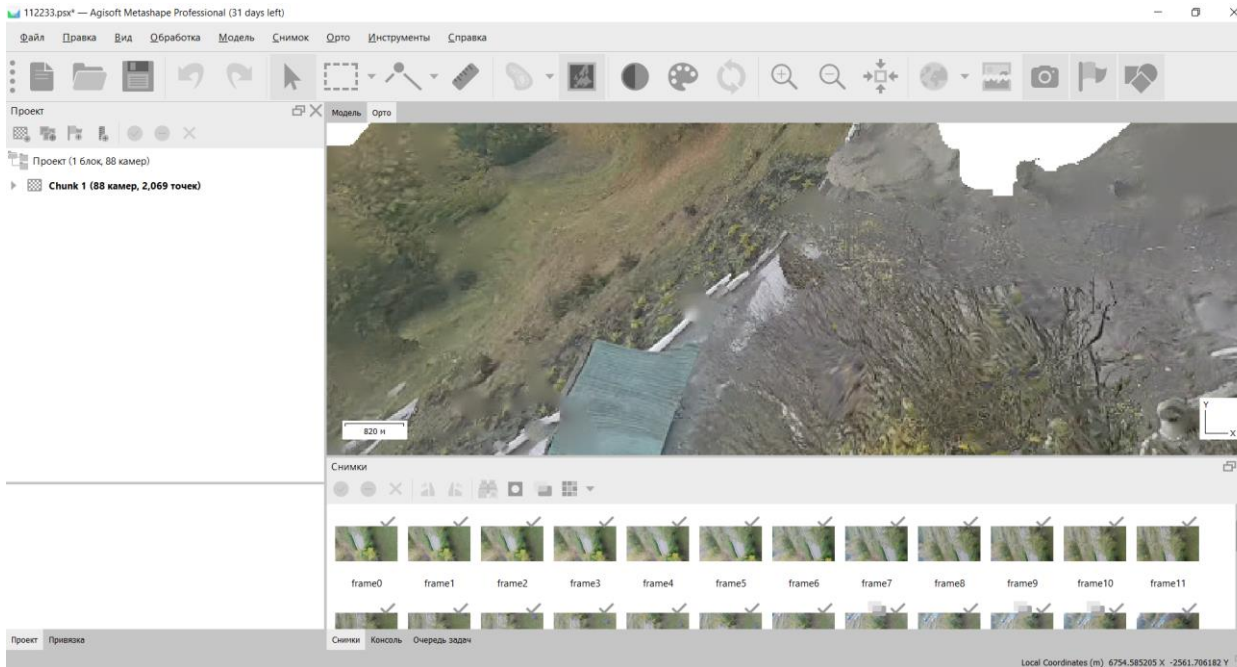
112233.psx* — Agisoft Metashape Professional (31 days left)

Файл Правка Вид Обработка Модель Снимок Орто Инструменты Справка

Проект

Проект (1 блок, 88 камер)

Chunk 1 (88 камер, 2,069 точек)

Модель Орто

820 м

Y

X

Снимки

frame0 frame1 frame2 frame3 frame4 frame5 frame6 frame7 frame8 frame9 frame10 frame11

Проект Привязка

Снимки Консоль Очередь задач

Local Coordinates (m) 6754.585205 X -2561.706182 Y